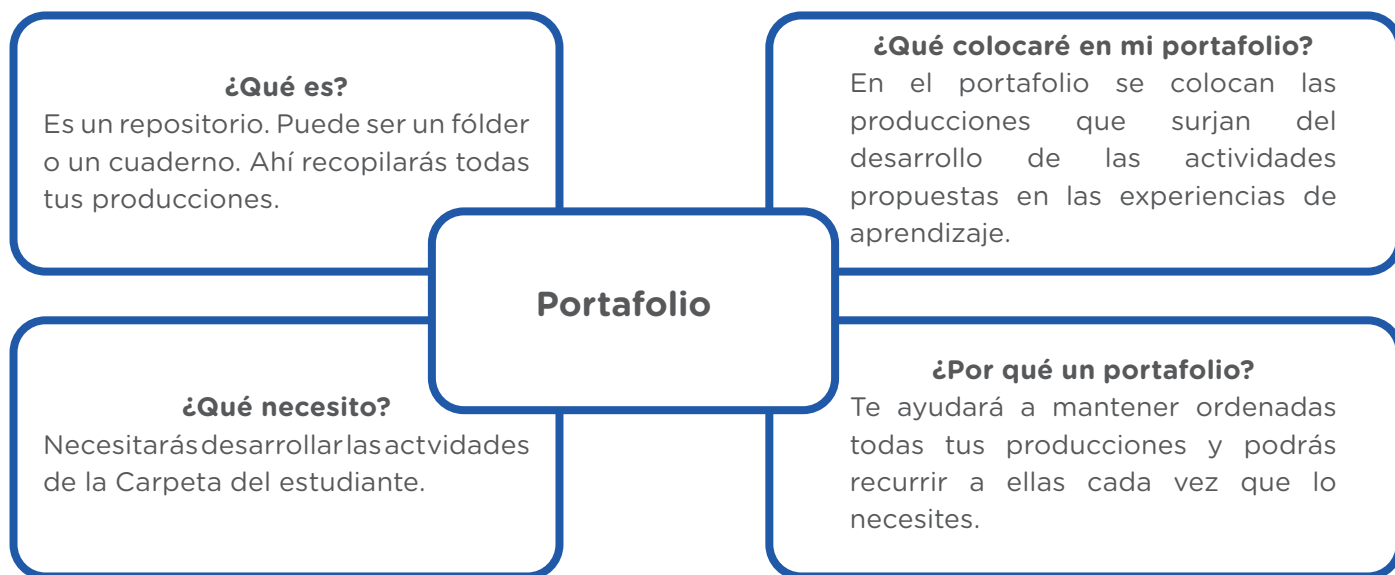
**¿Qué es?**
Es un repositorio. Puede ser un fólder o un cuaderno. Ahí recopilarás todas tus producciones.

**¿Qué colocaré en mi portafolio?**
En el portafolio se colocan las producciones que surjan del desarrollo de las actividades propuestas en las experiencias de aprendizaje.

**Portafolio**

**¿Qué necesito?**
Necesitarás desarrollar las actvidades de la Carpeta del estudiante.

**¿Por qué un portafolio?**
Te ayudará a mantener ordenadas todas tus producciones y podrás recurrir a ellas cada vez que lo necesites.